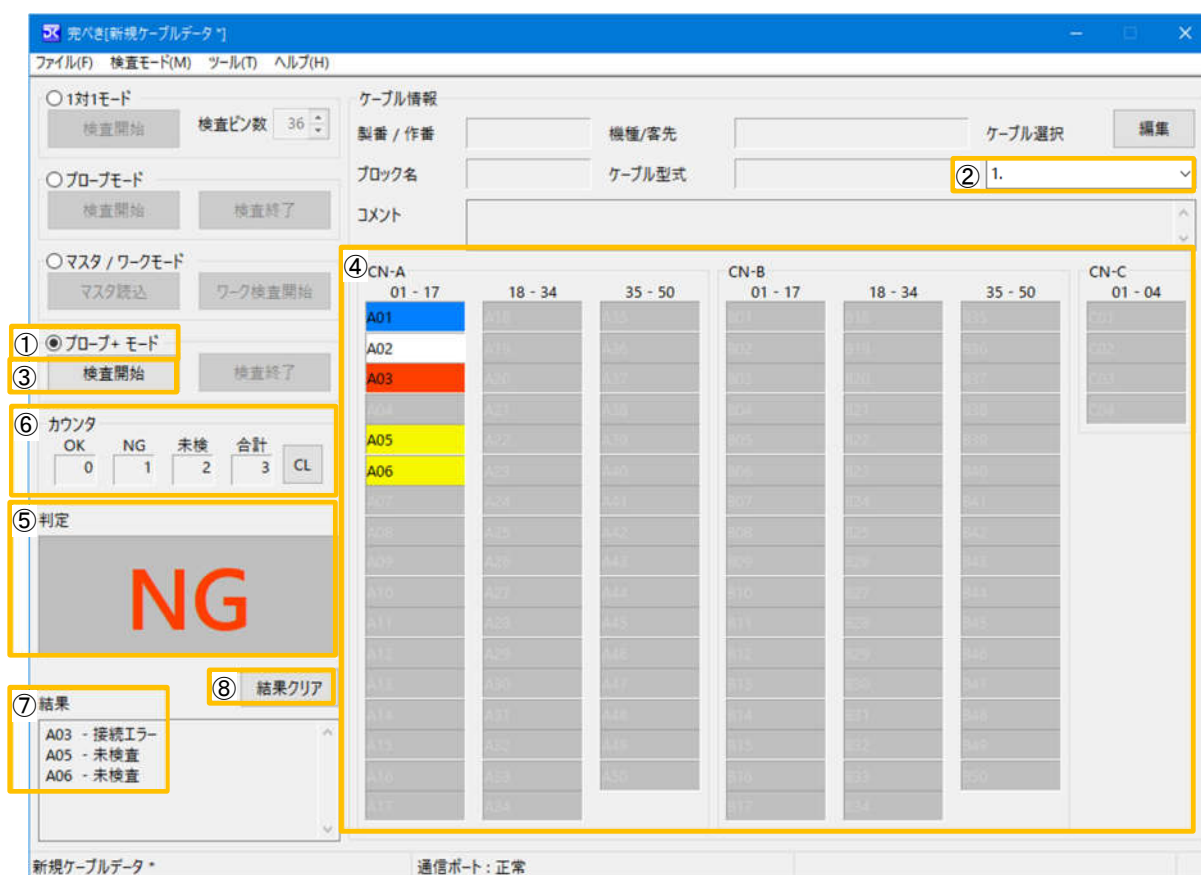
完べき[新規ケーブルデータ *]

ファイル(F) 検査モード(M) ツール(T) ヘルプ(H)

○ 1対1モード
検査開始 検査ピン数 36

○ プローブモード
検査開始 検査終了

○ マスタ / ワークモード
マスタ読込 ワーク検査開始

① ◉ プローブ+ モード
③ 検査開始 検査終了

⑥ カウンタ

| OK | NG | 未検 | 合計 |
|---|---|---|---|
| 0 | 1 | 2 | 3 |

CL

⑤ 判定

NG

⑧ 結果クリア

⑦ 結果
A03 - 接続エラー
A05 - 未検査
A06 - 未検査

ケーブル情報
製番 / 作番 機種/客先 ケーブル選択 編集
ブロック名 ケーブル型式 ② 1.
コメント

④
CN-A
01 - 17 18 - 34 35 - 50
A01 A18 A35
A02 A19 A36
A03 A20 A37
A04 A21 A38
A05 A22 A39
A06 A23 A40
A07 A24 A41
A08 A25 A42
A09 A26 A43
A10 A27 A44
A11 A28 A45
A12 A29 A46
A13 A30 A47
A14 A31 A48
A15 A32 A49
A16 A33 A50
A17 A34

CN-B
01 - 17 18 - 34 35 - 50
B01 B18 B35
B02 B19 B36
B03 B20 B37
B04 B21 B38
B05 B22 B39
B06 B23 B40
B07 B24 B41
B08 B25 B42
B09 B26 B43
B10 B27 B44
B11 B28 B45
B12 B29 B46
B13 B30 B47
B14 B31 B48
B15 B32 B49
B16 B33 B50
B17 B34

CN-C
01 - 04
C01
C02
C03
C04

新規ケーブルデータ * 通信ポート：正常